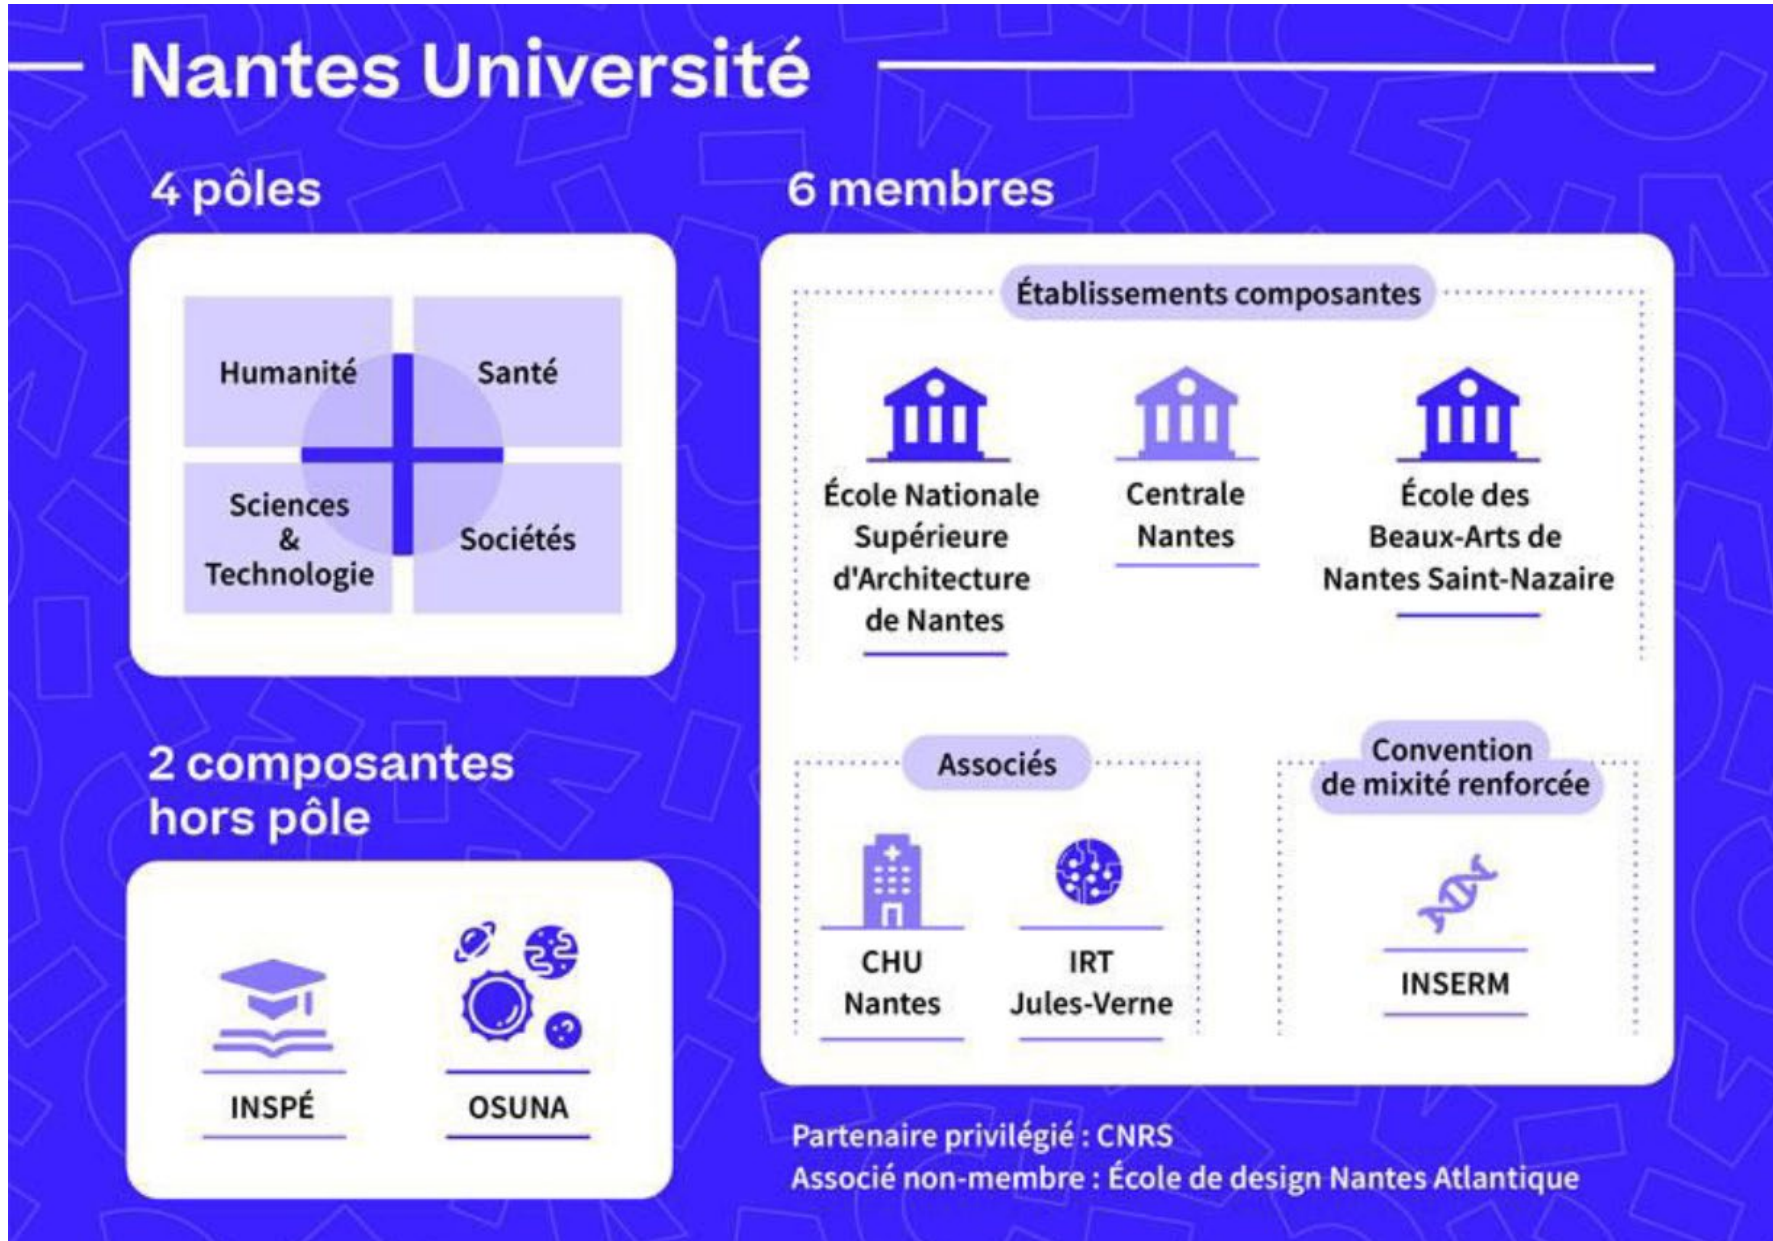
Nantes Université

4 pôles

Humanité
Santé
Sciences & Technologie
Sociétés

2 composantes hors pôle

INSPÉ
OSUNA

6 membres

Établissements composantes

École Nationale Supérieure d'Architecture de Nantes
Centrale Nantes
École des Beaux-Arts de Nantes Saint-Nazaire

Associés

CHU Nantes
IRT Jules-Verne

Convention de mixité renforcée

INSERM

Partenaire privilégié : CNRS
Associé non-membre : École de design Nantes Atlantique